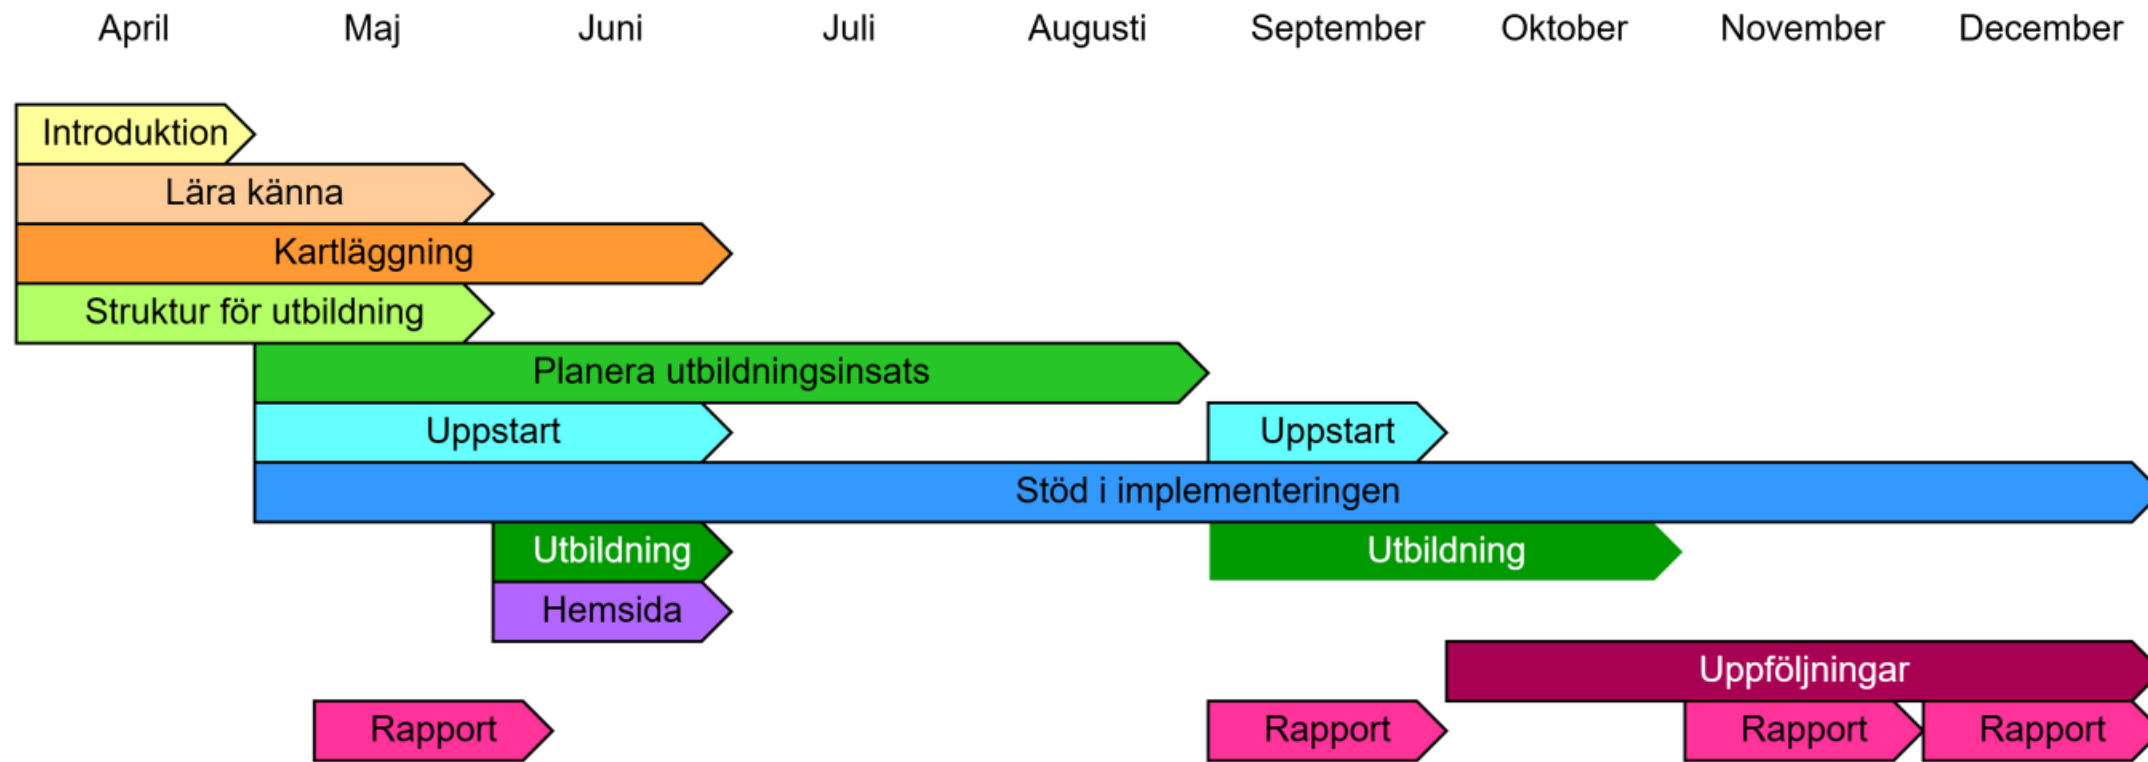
April Maj Juni Juli Augusti September Oktober November December

Introduktion

Lära känna

Kartläggning

Struktur för utbildning

Planera utbildningsinsats

Uppstart

Uppstart

Stöd i implementeringen

Utbildning

Utbildning

Hemsida

Uppföljningar

Rapport

Rapport

Rapport

Rapport